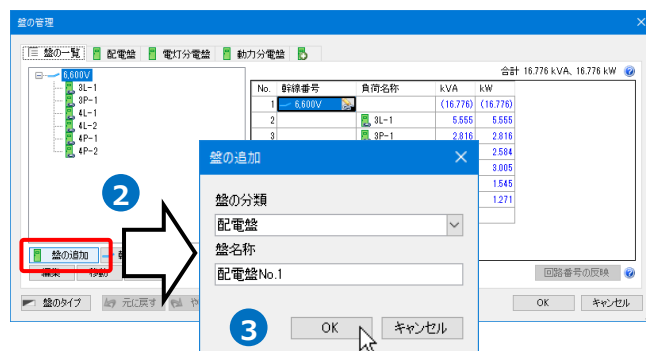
盤の管理

盤の一覧 | 配電盤 | 電灯分電盤 | 動力分電盤

6,600V
3L-1
3P-1
4L-1
4L-2
4P-1
4P-2

合計 16.776 kVA, 16.776 kW

| No. | 幹線番号 | 負荷名称 | kVA | kW |
|---|---|---|---|---|
| 1 | 6,600V | | (16.776) | (16.776) |
| 2 | | 3L-1 | 5.555 | 5.555 |
| 3 | | 3P-1 | 2.816 | 2.816 |
| | | | | 2.584 |
| | | | | 3.005 |
| | | | | 1.545 |
| | | | | 1.271 |

2

盤の追加
編集
移動

回路番号の反映

盤のタイプ
元に戻す
や

OK
キャンセル

盤の追加

盤の分類
配電盤
盤名称
配電盤No.1

3

OK
キャンセル